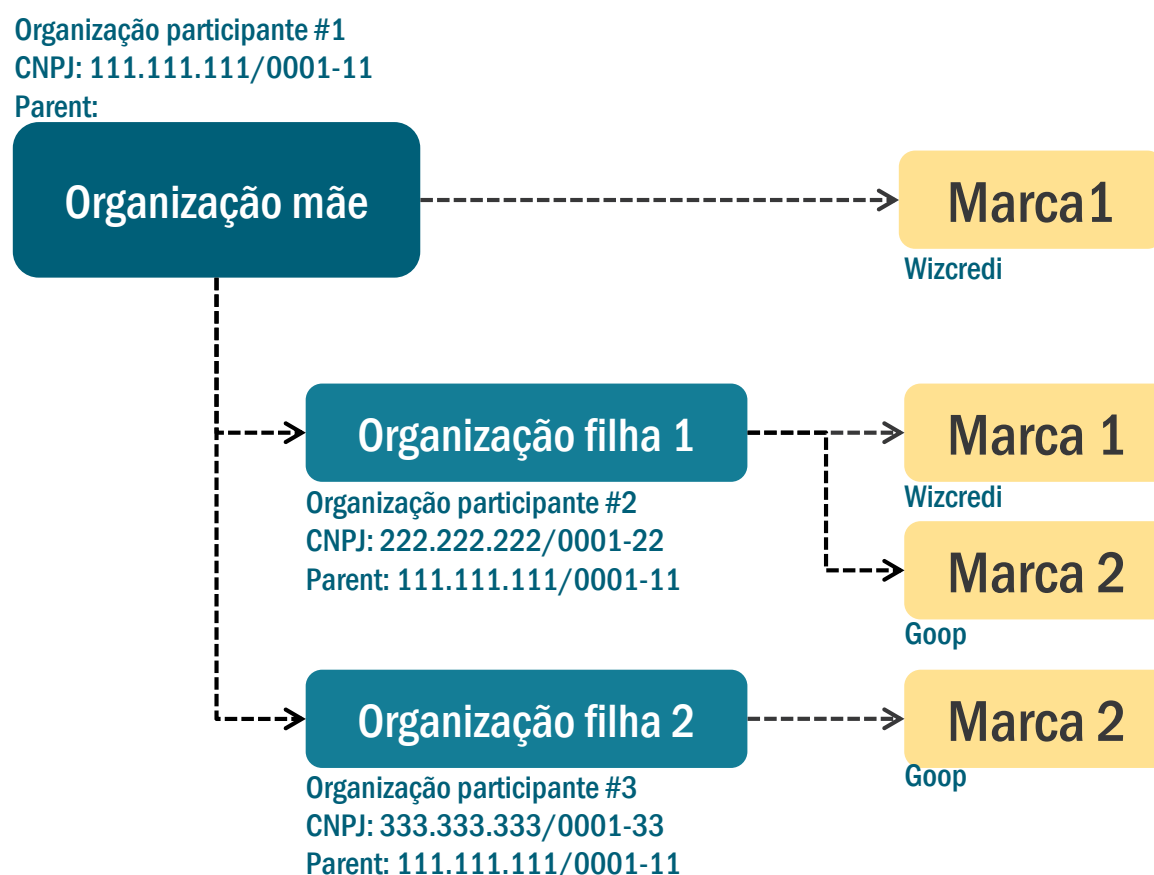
Organização participante #1
CNPJ: 111.111.111/0001-11
Parent:

Organização mãe

Marca1
Wizcredi

Organização filha 1
Organização participante #2
CNPJ: 222.222.222/0001-22
Parent: 111.111.111/0001-11

Marca 1
Wizcredi

Marca 2
Goop

Organização filha 2
Organização participante #3
CNPJ: 333.333.333/0001-33
Parent: 111.111.111/0001-11

Marca 2
Goop